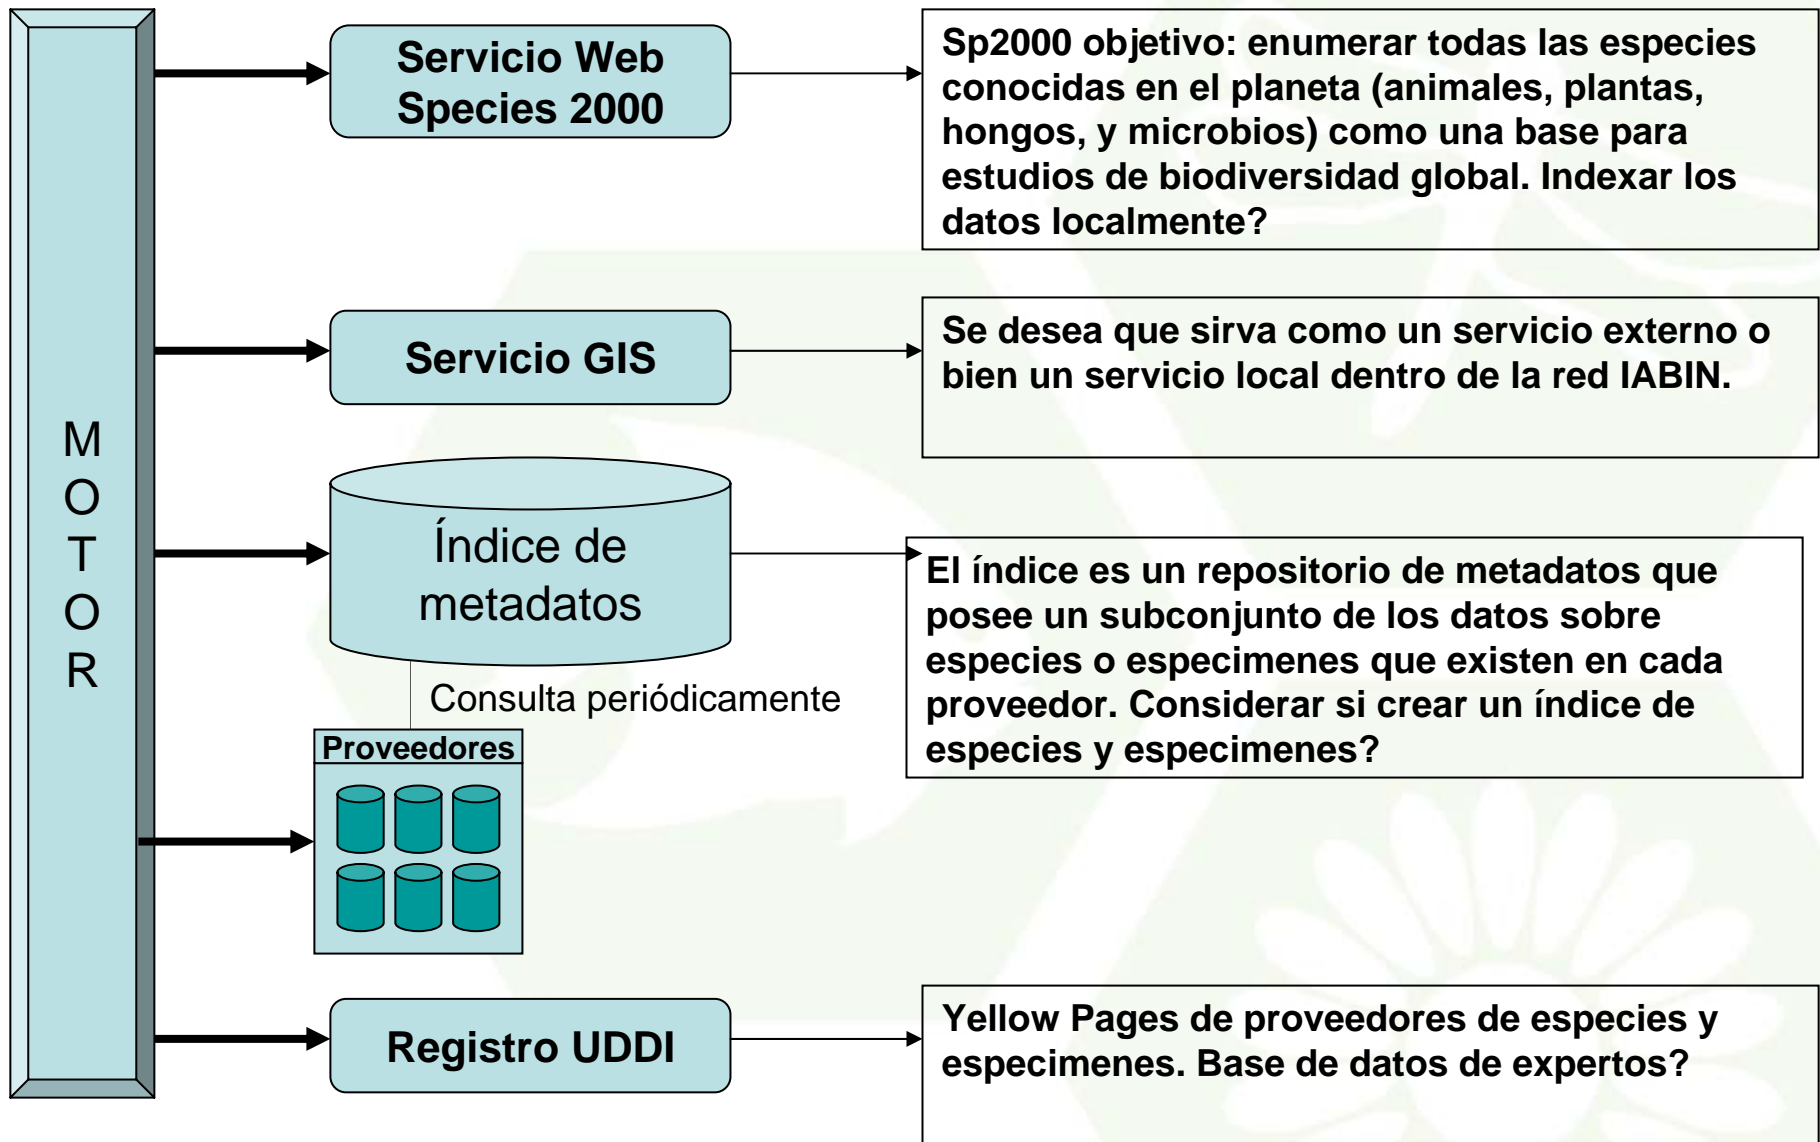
M
O
T
O
R

Servicio Web Species 2000

Sp2000 objetivo: enumerar todas las especies conocidas en el planeta (animales, plantas, hongos, y microbios) como una base para estudios de biodiversidad global. Indexar los datos localmente?

Servicio GIS

Se desea que sirva como un servicio externo o bien un servicio local dentro de la red IABIN.

Índice de metadatos

El índice es un repositorio de metadatos que posee un subconjunto de los datos sobre especies o especimenes que existen en cada proveedor. Considerar si crear un índice de especies y especimenes?

Consulta periódicamente

Proveedores

Registro UDDI

Yellow Pages de proveedores de especies y especimenes. Base de datos de expertos?